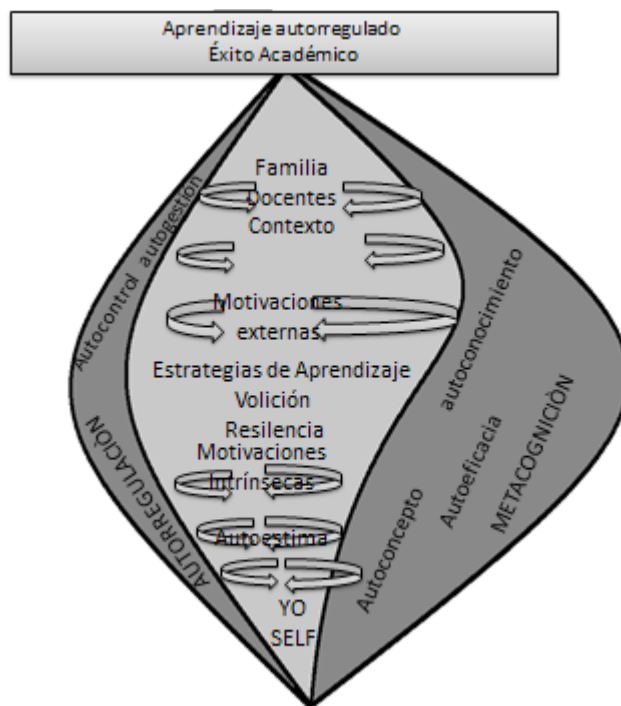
Aprendizaje autorregulado
Éxito Académico

Familia
Docentes
Contexto

Motivaciones externas

Estrategias de Aprendizaje
Volición
Resilencia
Motivaciones Intrínsecas

Autoestima

YO
SELF

Autocontrol autogestión

AUTORREGULACIÓN

autoconocimiento

Autoconcepto

Autoeficacia

METACOGNICIÓN